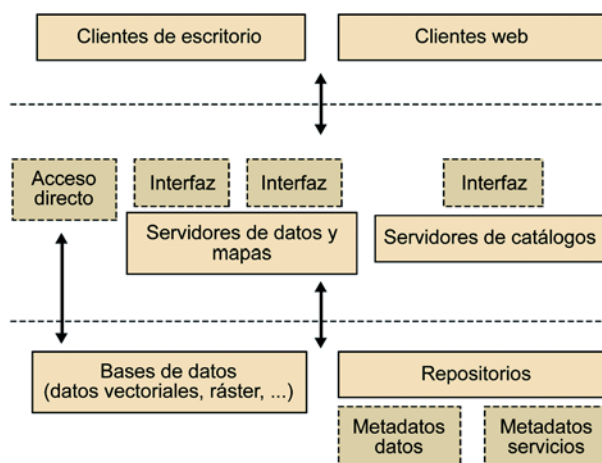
Clientes de escritorio

Clientes web

Acceso directo

Interfaz

Interfaz

Interfaz

Servidores de datos y mapas

Servidores de catálogos

Bases de datos (datos vectoriales, ráster, ...)

Repositorios

Metadatos datos

Metadatos servicios